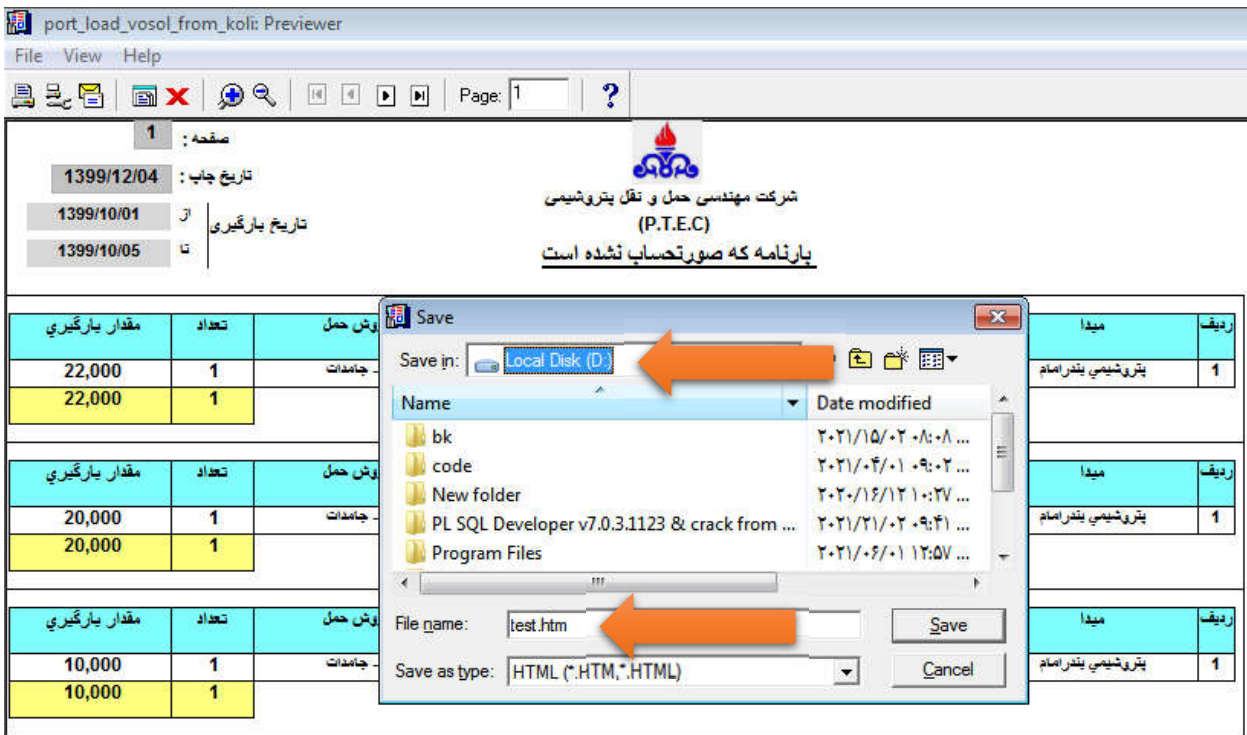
port_load_vosol_from_koli: Previewer

File View Help

Page: 1

?

صفحه : 1

تاریخ چاپ : 1399/12/04

تاریخ بارگیری از 1399/10/01
تا 1399/10/05

شرکت مهندسی حمل و نقل پتروشیمی
(P.T.E.C)
بارنامه که صورتحساب نشده است

| مقدار بارگیری | تعداد | وش حمل | مبدا | ردیف |
|---|---|---|---|---|
| 22,000 | 1 | جامدات | پتروشیمی بندرامام | 1 |
| 22,000 | 1 | | | |

| مقدار بارگیری | تعداد | وش حمل | مبدا | ردیف |
|---|---|---|---|---|
| 20,000 | 1 | جامدات | پتروشیمی بندرامام | 1 |
| 20,000 | 1 | | | |

| مقدار بارگیری | تعداد | وش حمل | مبدا | ردیف |
|---|---|---|---|---|
| 10,000 | 1 | جامدات | پتروشیمی بندرامام | 1 |
| 10,000 | 1 | | | |

Save

Save in: Local Disk (D:)

| Name | Date modified |
|---|---|
| bk | ۲۰۲۱/۱۵/۰۲ ۰۸:۰۸ ... |
| code | ۲۰۲۱/۰۴/۰۱ ۰۹:۰۲ ... |
| New folder | ۲۰۲۰/۱۶/۱۲ ۱۰:۲۷ ... |
| PL SQL Developer v7.0.3.1123 & crack from ... | ۲۰۲۱/۲۱/۰۲ ۰۹:۴۱ ... |
| Program Files | ۲۰۲۱/۰۶/۰۱ ۱۲:۵۷ ... |

File name: test.htm

Save as type: HTML (*.HTM,*.HTML)

Save

Cancel